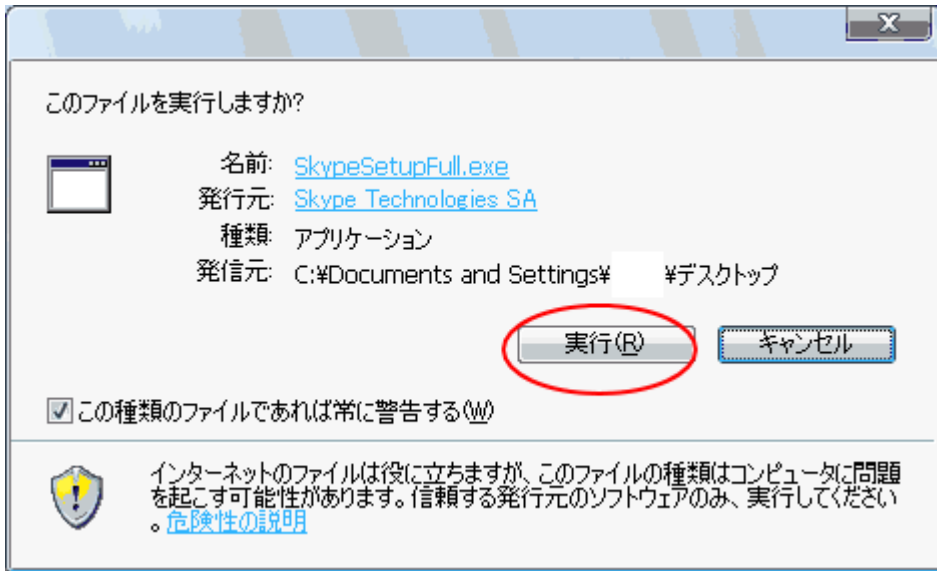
X

このファイルを実行しますか?

名前: SkypeSetupFull.exe
発行元: Skype Technologies SA
種類: アプリケーション
発信元: C:¥Documents and Settings¥ ¥デスクトップ

実行(R) キャンセル

☑ この種類のファイルであれば常に警告する(W)

インターネットのファイルは役に立ちますが、このファイルの種類はコンピュータに問題を起こす可能性があります。信頼する発行元のソフトウェアのみ、実行してください。危険性の説明